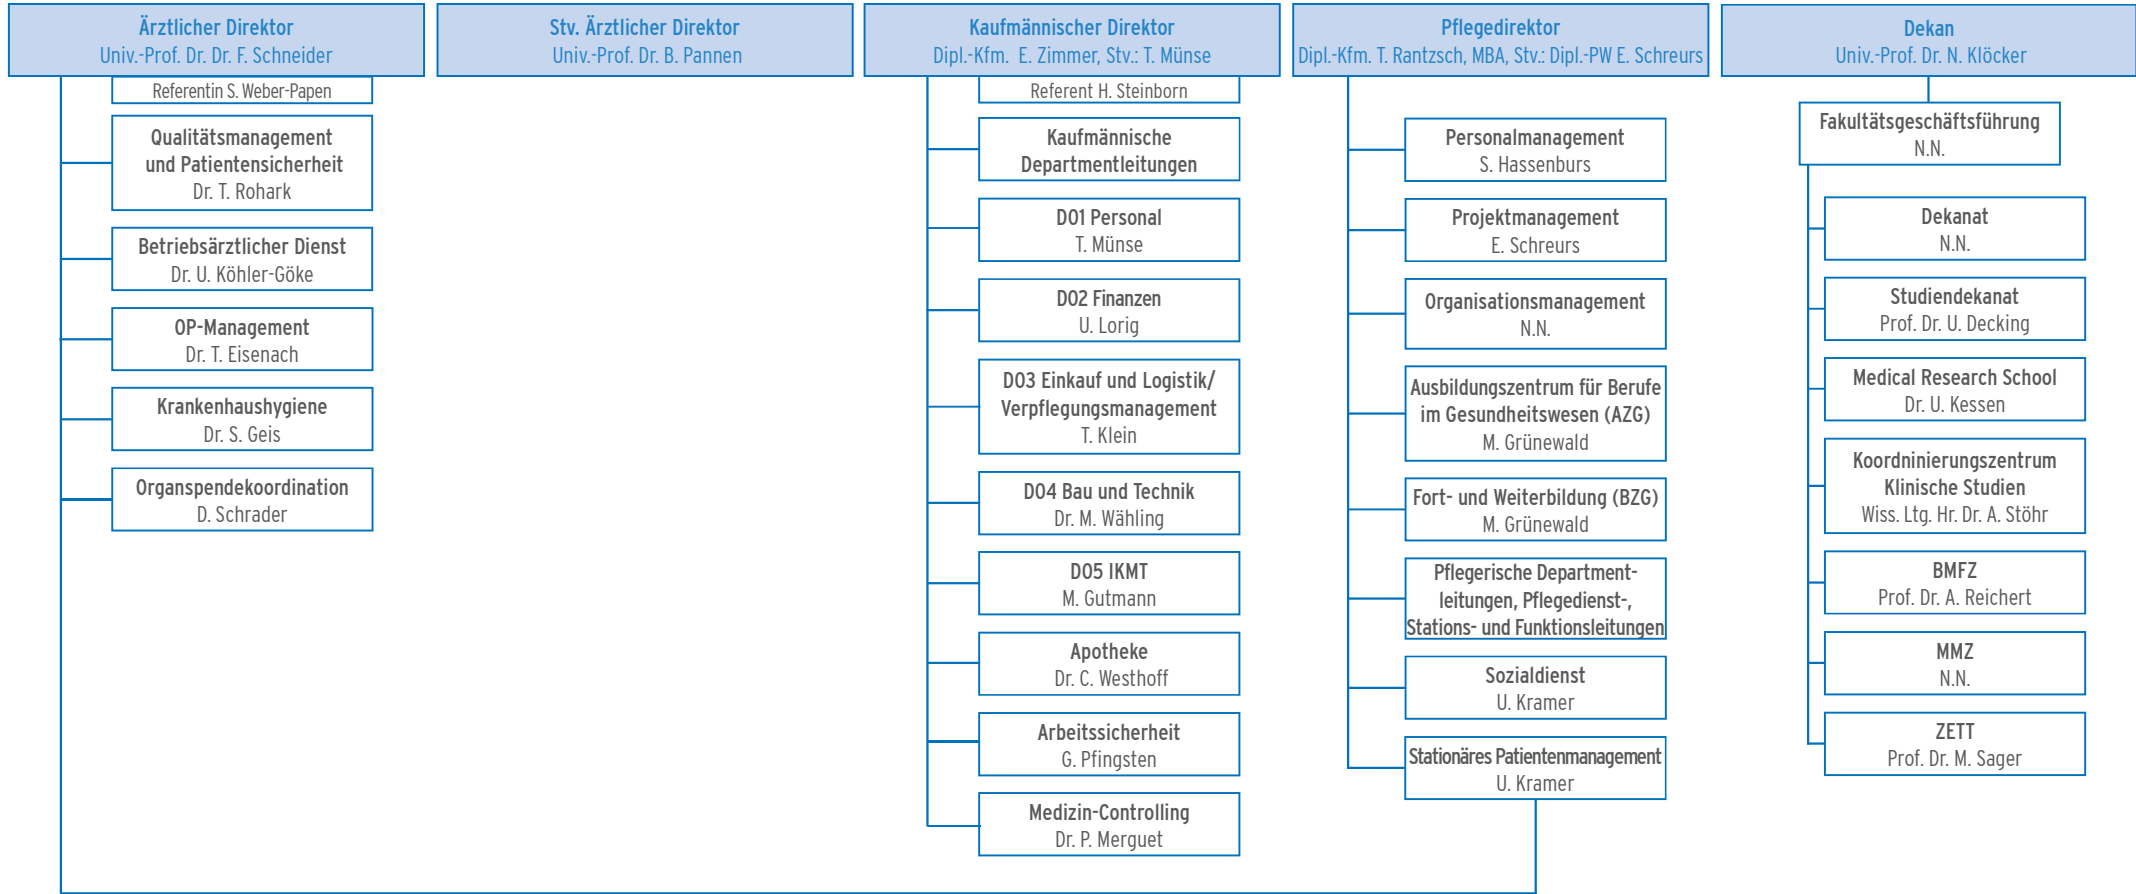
Ärztlicher Direktor
Univ.-Prof. Dr. Dr. F. Schneider

Referentin S. Weber-Papen

Qualitätsmanagement und Patientensicherheit
Dr. T. Rohark

Betriebsärztlicher Dienst
Dr. U. Köhler-Göke

OP-Management
Dr. T. Eisenach

Krankenhaushygiene
Dr. S. Geis

Organspendekoordination
D. Schrader

Stv. Ärztlicher Direktor
Univ.-Prof. Dr. B. Pannen

Kaufmännischer Direktor
Dipl.-Kfm. E. Zimmer, Stv.: T. Münse

Referent H. Steinborn

Kaufmännische Departmentleitungen

D01 Personal
T. Münse

D02 Finanzen
U. Lorig

D03 Einkauf und Logistik/ Verpflegungsmanagement
T. Klein

D04 Bau und Technik
Dr. M. Wähling

D05 IKMT
M. Gutmann

Apotheke
Dr. C. Westhoff

Arbeitssicherheit
G. Pfingsten

Medizin-Controlling
Dr. P. Merguet

Pflegedirektor
Dipl.-Kfm. T. Rantzsch, MBA, Stv.: Dipl.-PW E. Schreurs

Personalmanagement
S. Hassenburs

Projektmanagement
E. Schreurs

Organisationsmanagement
N.N.

Ausbildungszentrum für Berufe im Gesundheitswesen (AZG)
M. Grünewald

Fort- und Weiterbildung (BZG)
M. Grünewald

Pflegerische Department-leitungen, Pflegedienst-, Stations- und Funktionsleitungen

Sozialdienst
U. Kramer

Stationäres Patientenmanagement
U. Kramer

Dekan
Univ.-Prof. Dr. N. Klöcker

Fakultätsgeschäftsführung
N.N.

Dekanat
N.N.

Studiendekanat
Prof. Dr. U. Decking

Medical Research School
Dr. U. Kessen

Koordninierungszentrum Klinische Studien
Wiss. Ltg. Hr. Dr. A. Stöhr

BMFZ
Prof. Dr. A. Reichert

MMZ
N.N.

ZETT
Prof. Dr. M. Sager